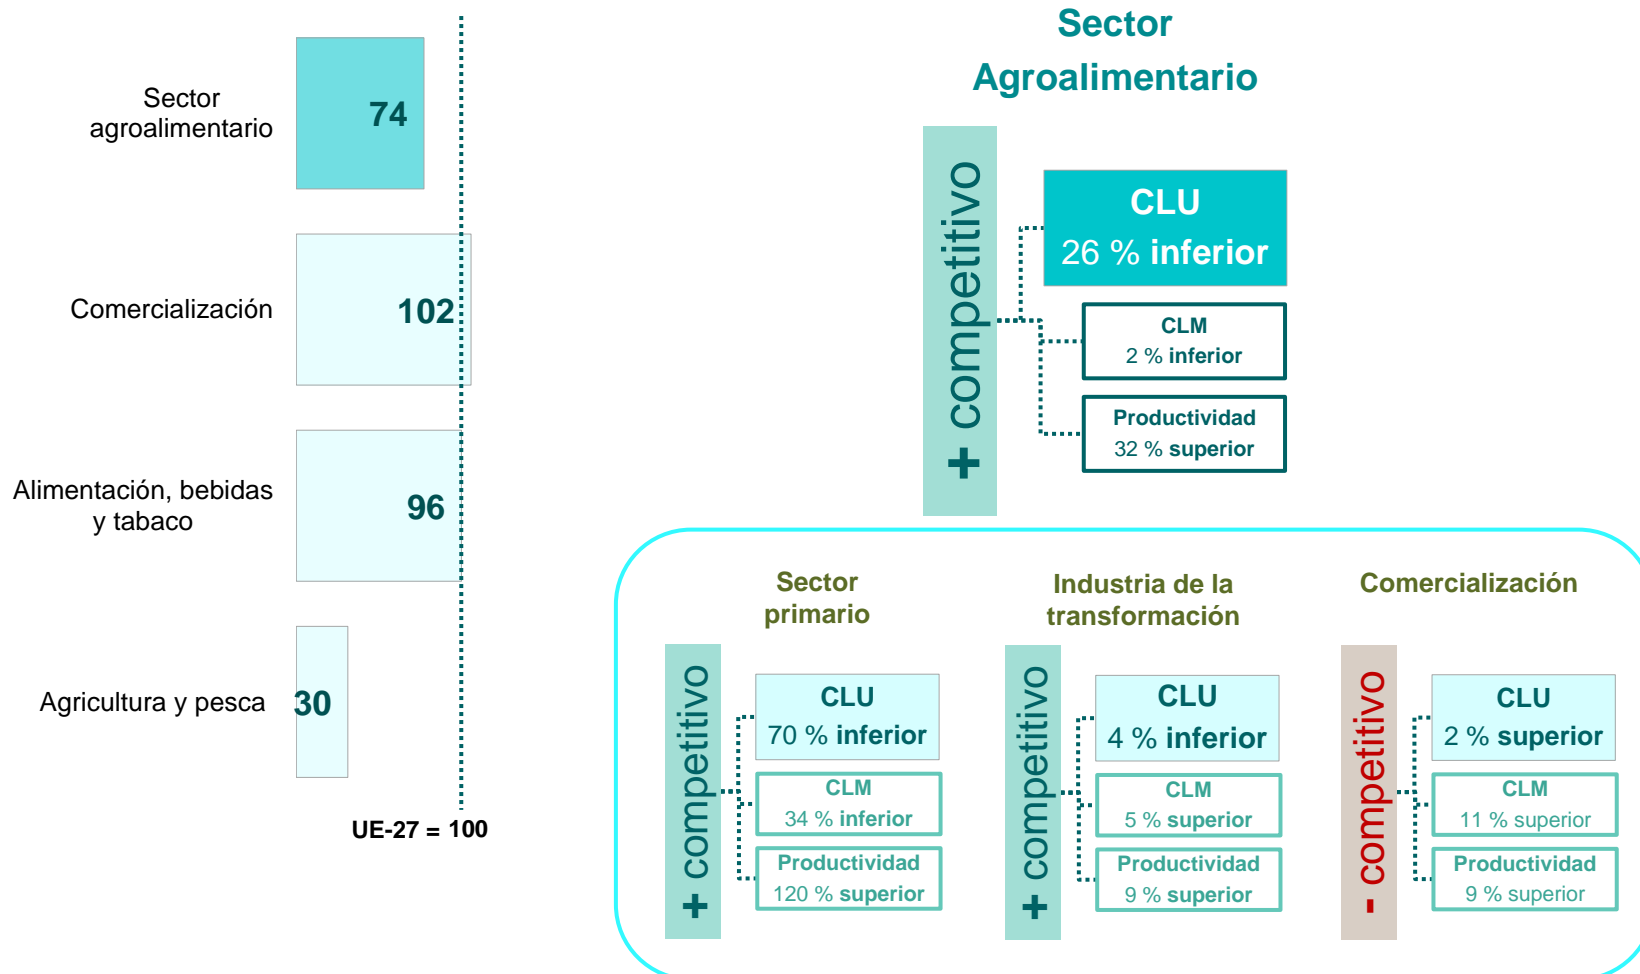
Sector agroalimentario 74

Comercialización 102

Alimentación, bebidas y tabaco 96

Agricultura y pesca 30

UE-27 = 100

Sector Agroalimentario

+ competitivo

CLU
26 % inferior

CLM
2 % inferior

Productividad
32 % superior

Sector primario

+ competitivo

CLU
70 % inferior

CLM
34 % inferior

Productividad
120 % superior

Industria de la transformación

+ competitivo

CLU
4 % inferior

CLM
5 % superior

Productividad
9 % superior

Comercialización

- competitivo

CLU
2 % superior

CLM
11 % superior

Productividad
9 % superior